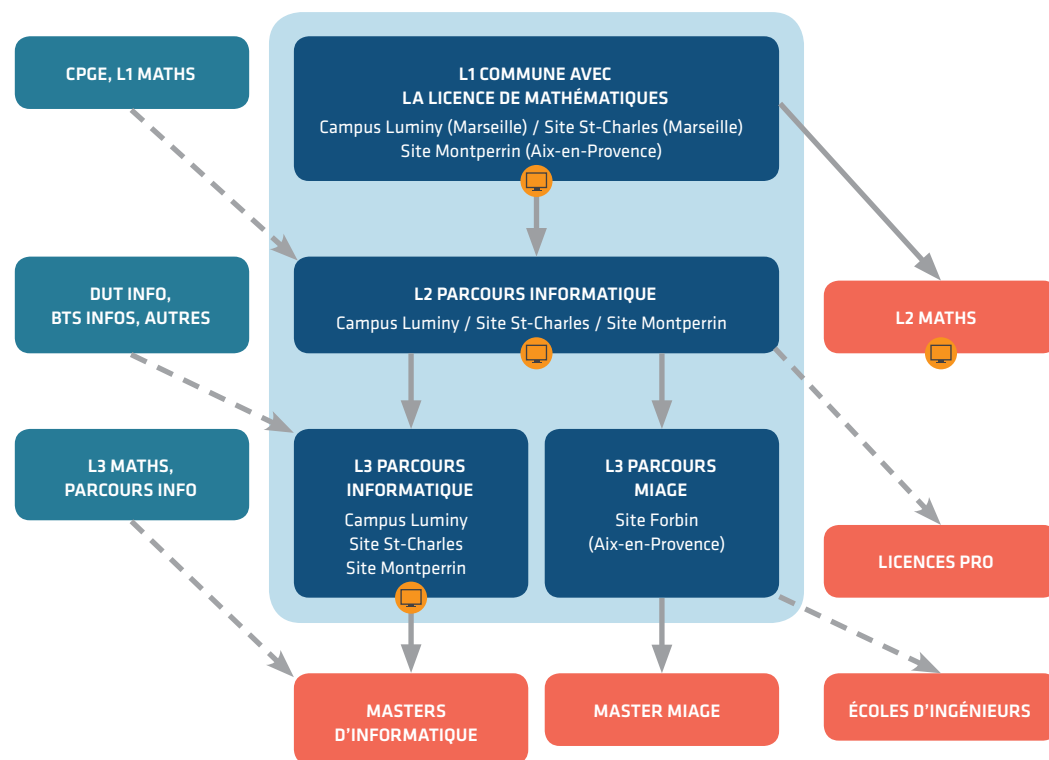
CPGE, L1 MATHS

L1 COMMUNE AVEC LA LICENCE DE MATHÉMATIQUES
Campus Luminy (Marseille) / Site St-Charles (Marseille)
Site Montperrin (Aix-en-Provence)

DUT INFO, BTS INFOS, AUTRES

L2 PARCOURS INFORMATIQUE
Campus Luminy / Site St-Charles / Site Montperrin

L2 MATHS

L3 MATHS, PARCOURS INFO

L3 PARCOURS INFORMATIQUE
Campus Luminy
Site St-Charles
Site Montperrin

L3 PARCOURS MIAGE
Site Forbin
(Aix-en-Provence)

LICENCES PRO

MASTERS D'INFORMATIQUE

MASTER MIAGE

ÉCOLES D'INGÉNIEURS